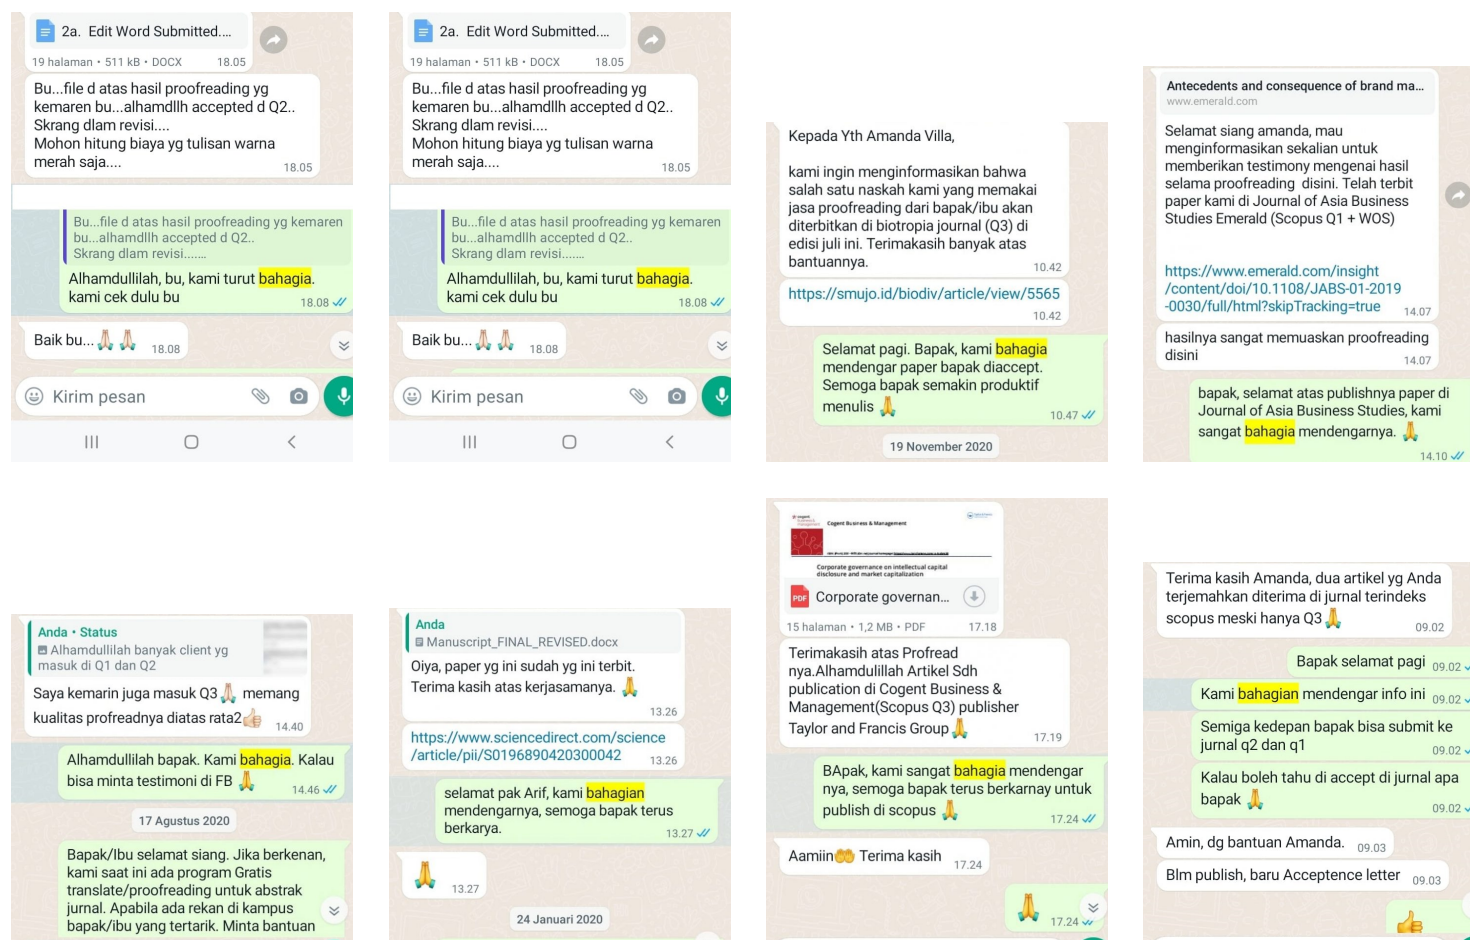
2a. Edit Word Submitted....
19 halaman • 511 kB • DOCX 18.05

Bu...file d atas hasil proofreading yg kemaren bu...alhamdllh accepted d Q2.. Skrang dlam revisi.... Mohon hitung biaya yg tulisan warna merah saja.... 18.05

Bu...file d atas hasil proofreading yg kemaren bu...alhamdllh accepted d Q2.. Skrang dlam revisi.......
Alhamdullilah, bu, kami turut bahagia. kami cek dulu bu 18.08

Baik bu... 🙏🙏 18.08

Kirim pesan

2a. Edit Word Submitted....
19 halaman • 511 kB • DOCX 18.05

Bu...file d atas hasil proofreading yg kemaren bu...alhamdllh accepted d Q2.. Skrang dlam revisi.... Mohon hitung biaya yg tulisan warna merah saja.... 18.05

Bu...file d atas hasil proofreading yg kemaren bu...alhamdllh accepted d Q2.. Skrang dlam revisi.......
Alhamdullilah, bu, kami turut bahagia. kami cek dulu bu 18.08

Baik bu... 🙏🙏 18.08

Kirim pesan

Kepada Yth Amanda Villa,

kami ingin menginformasikan bahwa salah satu naskah kami yang memakai jasa proofreading dari bapak/ibu akan diterbitkan di biotropia journal (Q3) di edisi juli ini. Terimakasih banyak atas bantuannya. 10.42

https://smujo.id/biodiv/article/view/5565 10.42

Selamat pagi. Bapak, kami bahagia mendengar paper bapak diaccept. Semoga bapak semakin produktif menulis 🙏 10.47

19 November 2020

Antecedents and consequence of brand ma...
www.emerald.com

Selamat siang amanda, mau menginformasikan sekalian untuk memberikan testimony mengenai hasil selama proofreading disini. Telah terbit paper kami di Journal of Asia Business Studies Emerald (Scopus Q1 + WOS)

https://www.emerald.com/insight/content/doi/10.1108/JABS-01-2019-0030/full/html?skipTracking=true 14.07

hasilnya sangat memuaskan proofreading disini 14.07

bapak, selamat atas publishnya paper di Journal of Asia Business Studies, kami sangat bahagia mendengarnya. 🙏 14.10

Anda • Status
Alhamdullilah banyak client yg masuk di Q1 dan Q2
Saya kemarin juga masuk Q3 🙏 memang kualitas profreadnya diatas rata2👍 14.40

Alhamdullilah bapak. Kami bahagia. Kalau bisa minta testimoni di FB 🙏 14.46

17 Agustus 2020

Bapak/Ibu selamat siang. Jika berkenan, kami saat ini ada program Gratis translate/proofreading untuk abstrak jurnal. Apabila ada rekan di kampus bapak/ibu yang tertarik. Minta bantuan

Anda
Manuscript_FINAL_REVISED.docx
Oiya, paper yg ini sudah yg ini terbit. Terima kasih atas kerjasamanya. 🙏 13.26

https://www.sciencedirect.com/science/article/pii/S0196890420300042 13.26

selamat pak Arif, kami bahagian mendengarnya, semoga bapak terus berkarya. 13.27

🙏 13.27

24 Januari 2020

Cogent Business & Management
Corporate governance on intellectual capital disclosure and market capitalization
Corporate governan...
15 halaman • 1,2 MB • PDF 17.18

Terimakasih atas Profread nya.Alhamdulillah Artikel Sdh publication di Cogent Business & Management(Scopus Q3) publisher Taylor and Francis Group 🙏 17.19

BApak, kami sangat bahagia mendengar nya, semoga bapak terus berkarnay untuk publish di scopus 🙏 17.24

Aamiin🙏 Terima kasih 17.24

🙏 17.24

Terima kasih Amanda, dua artikel yg Anda terjemahkan diterima di jurnal terindeks scopus meski hanya Q3 🙏 09.02

Bapak selamat pagi 09.02

Kami bahagian mendengar info ini 09.02

Semiga kedepan bapak bisa submit ke jurnal q2 dan q1 09.02

Kalau boleh tahu di accept di jurnal apa bapak 🙏 09.02

Amin, dg bantuan Amanda. 09.03

Blm publish, baru Acceptence letter 09.03

👍